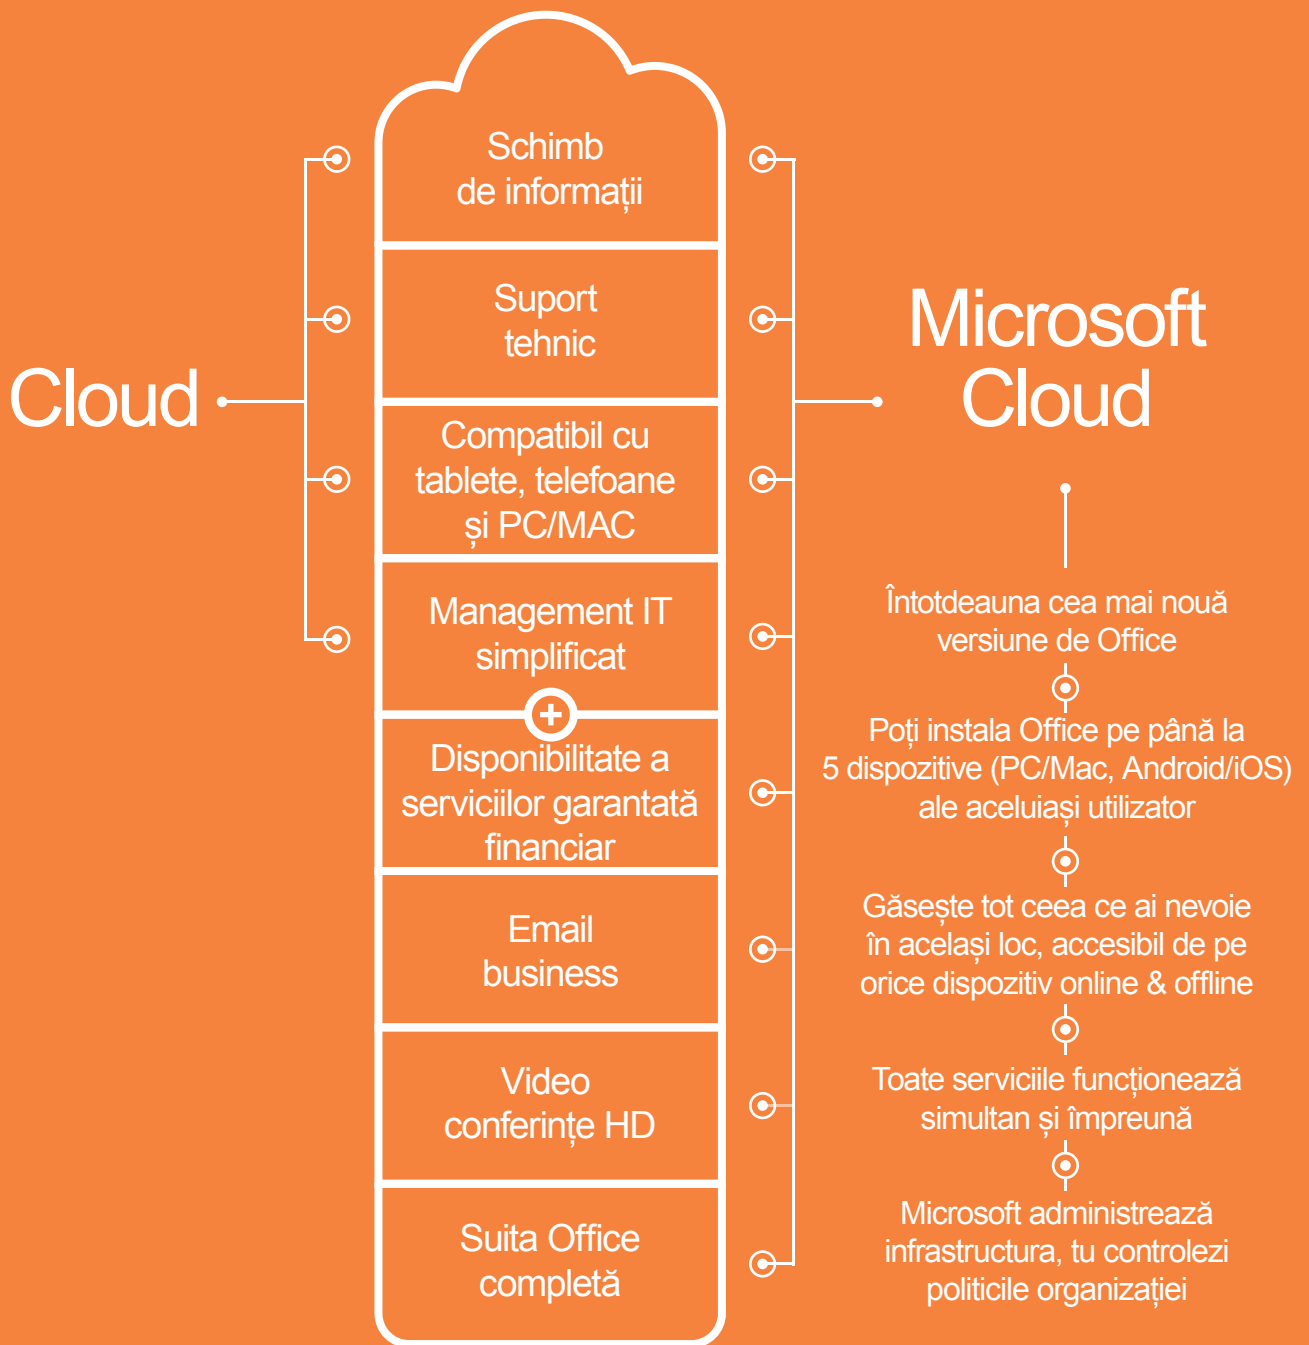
Cloud

Schimb de informații

Suport tehnic

Compatibil cu tablete, telefoane și PC/MAC

Management IT simplificat

Disponibilitate a serviciilor garantată financiar

Email business

Video conferințe HD

Suita Office completă

Microsoft Cloud

Întotdeauna cea mai nouă versiune de Office

Poți instala Office pe până la 5 dispozitive (PC/Mac, Android/iOS) ale aceluiași utilizator

Găsește tot ceea ce ai nevoie în același loc, accesibil de pe orice dispozitiv online & offline

Toate serviciile funcționează simultan și împreună

Microsoft administrează infrastructura, tu controlezi politicile organizației